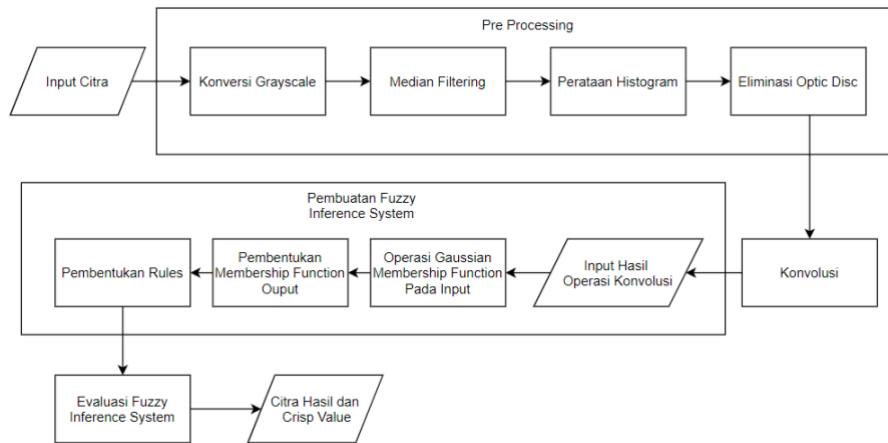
Pre Processing

Input Citra

Konversi Grayscale

Median Filtering

Perataan Histogram

Eliminasi Optic Disc

Pembuatan Fuzzy Inference System

Pembentukan Rules

Pembentukan Membership Function Ouput

Operasi Gaussian Membership Function Pada Input

Input Hasil Operasi Konvolusi

Konvolusi

Evaluasi Fuzzy Inference System

Citra Hasil dan Crisp Value